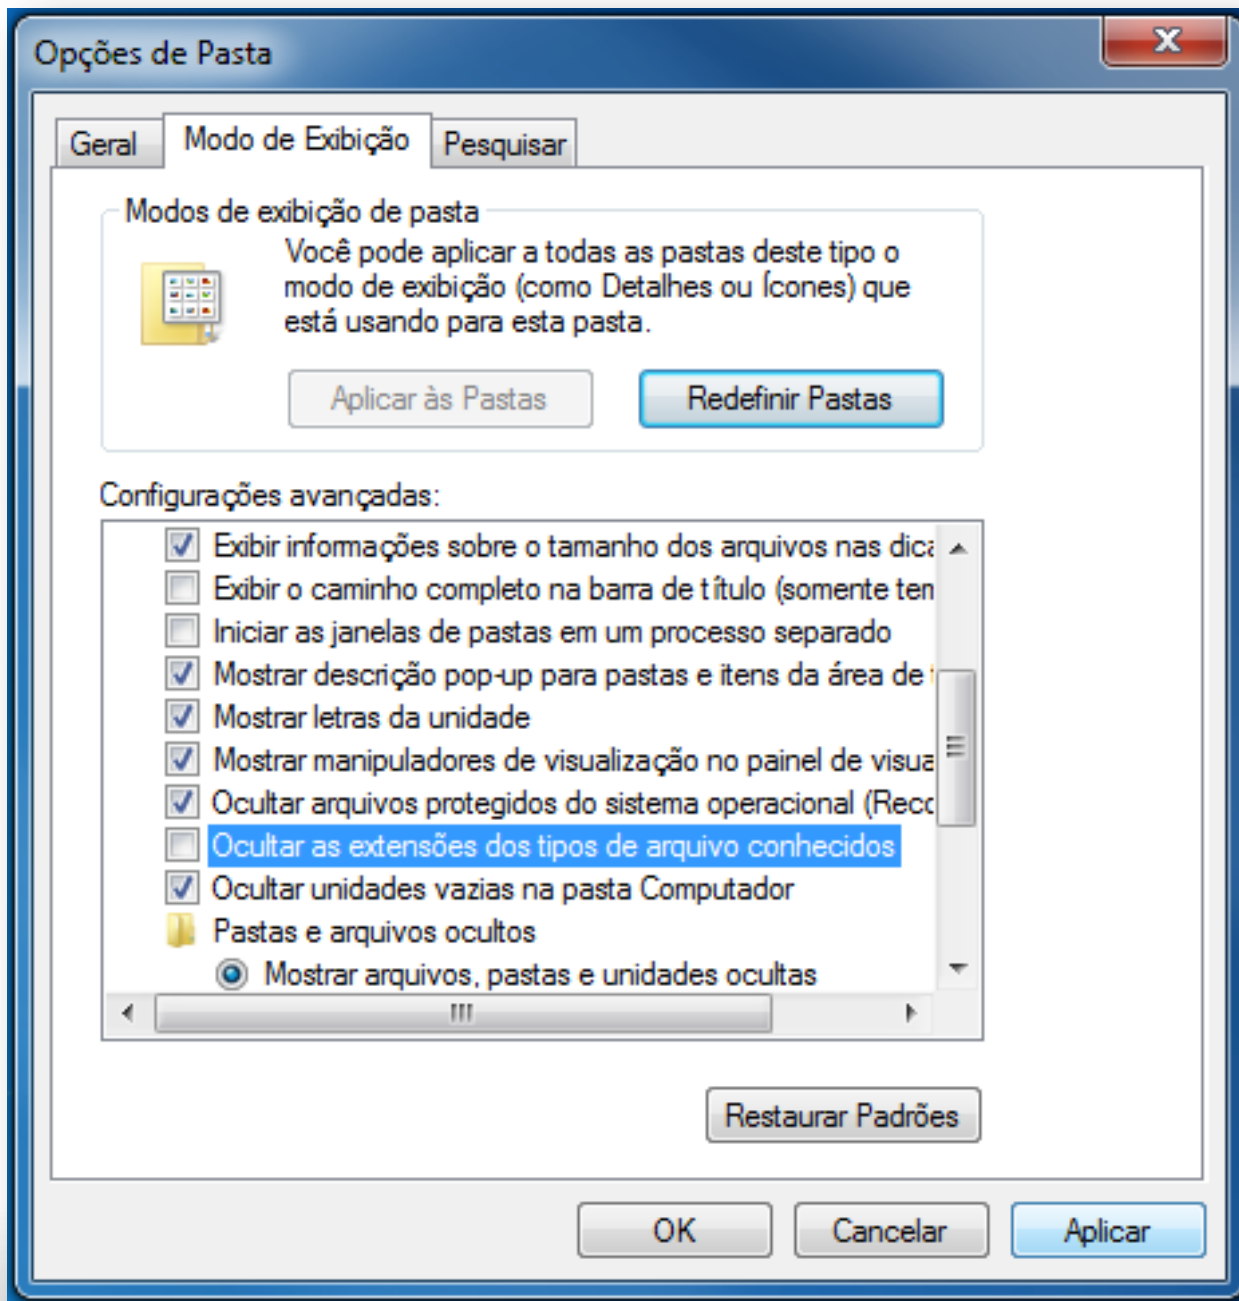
Opções de Pasta

Geral | Modo de Exibição | Pesquisar

Modos de exibição de pasta

Você pode aplicar a todas as pastas deste tipo o modo de exibição (como Detalhes ou Ícones) que está usando para esta pasta.

Aplicar às Pastas | Redefinir Pastas

Configurações avançadas:

Exibir informações sobre o tamanho dos arquivos nas dica
Exibir o caminho completo na barra de título (somente ten
Iniciar as janelas de pastas em um processo separado
Mostrar descrição pop-up para pastas e itens da área de
Mostrar letras da unidade
Mostrar manipuladores de visualização no painel de visua
Ocultar arquivos protegidos do sistema operacional (Recc
Ocultar as extensões dos tipos de arquivo conhecidos
Ocultar unidades vazias na pasta Computador
Pastas e arquivos ocultos
Mostrar arquivos, pastas e unidades ocultas

Restaurar Padrões

OK | Cancelar | Aplicar